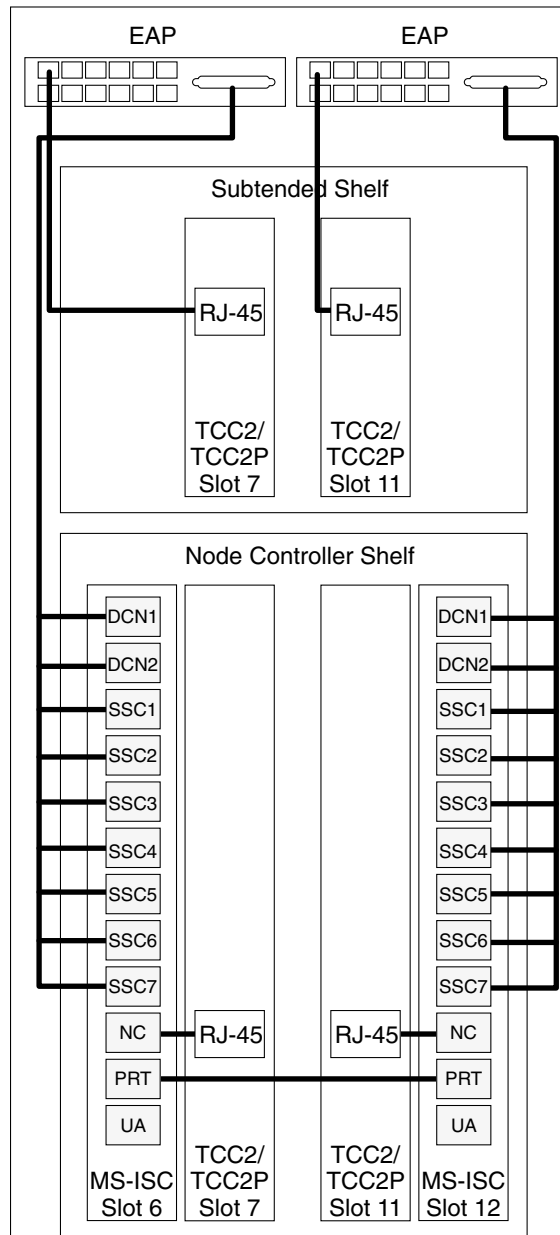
EAP

EAP

Subtended Shelf

RJ-45

RJ-45

TCC2/ TCC2P Slot 7

TCC2/ TCC2P Slot 11

Node Controller Shelf

DCN1
DCN2
SSC1
SSC2
SSC3
SSC4
SSC5
SSC6
SSC7
NC
PRT
UA

RJ-45

RJ-45

DCN1
DCN2
SSC1
SSC2
SSC3
SSC4
SSC5
SSC6
SSC7
NC
PRT
UA

MS-ISC Slot 6

TCC2/ TCC2P Slot 7

TCC2/ TCC2P Slot 11

MS-ISC Slot 12